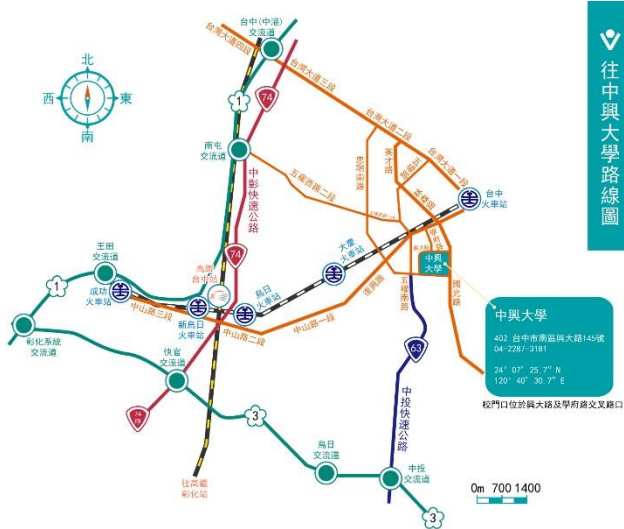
往中興大學路線圖

北
西 東
南

台中(中港)交流道
台灣大道四段
台灣大道三段
台灣大道二段
台灣大道一段
1
74
南屯交流道
中彰快速公路
五權西路二段
忠明南路
英才路
五權路
民權路
台中火車站
復興路
大慶火車站
王田交流道
成功火車站
高鐵台中站
新烏日火車站
烏日火車站
中山路三段
中山路二段
中山路一段
建國路
國光路
中興大學
彰化系統交流道
快官交流道
74
3
63
中投快速公路
烏日交流道
中投交流道
3
往高鐵彰化站

中興大學
402 台中市南區興大路145號
04-2287-3181
24° 07' 25.7" N
120° 40' 30.7" E
校門口位於興大路及學府路交叉路口

0m 700 1400